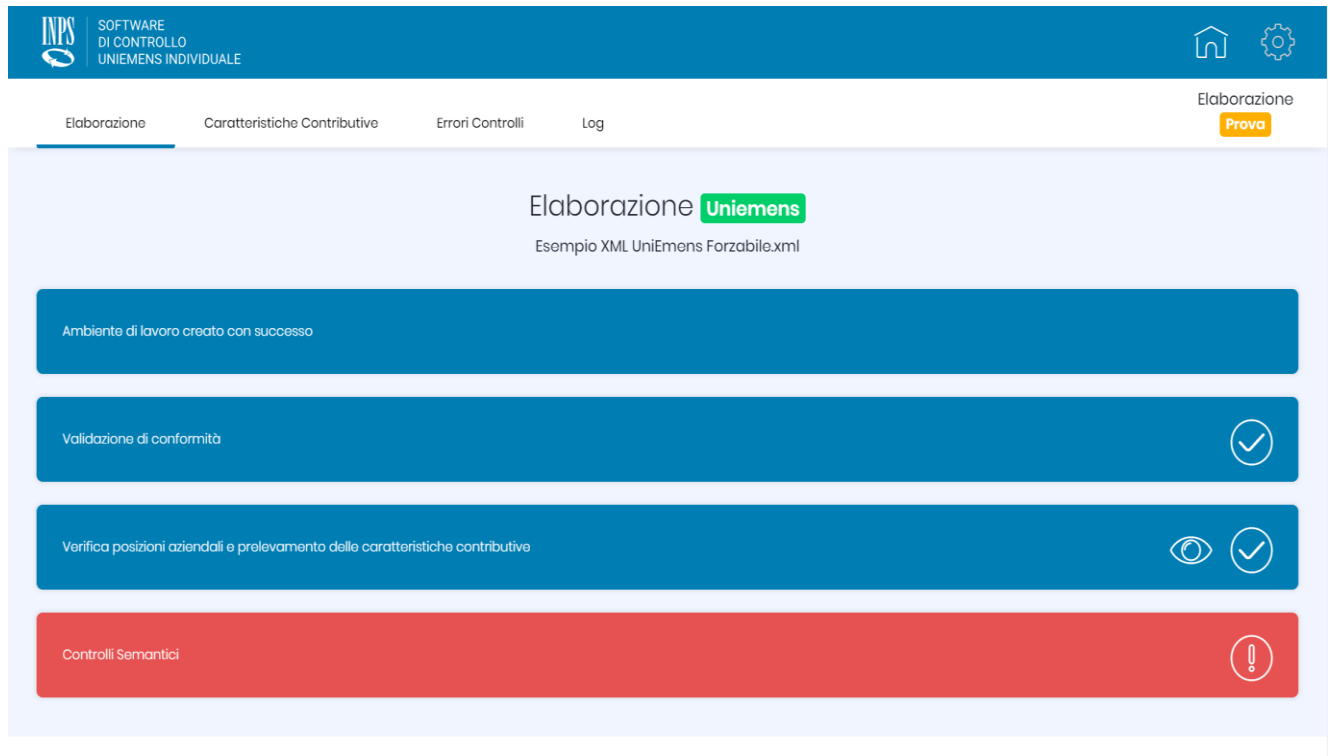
INPS SOFTWARE DI CONTROLLO UNIEMENS INDIVIDUALE

Elaborazione Caratteristiche Contributive Errori Controlli Log

Elaborazione
Prova

Elaborazione Uniemens

Esempio XML UniEmens Forzabile.xml

Ambiente di lavoro creato con successo

Validazione di conformità

Verifica posizioni aziendali e prelevamento delle caratteristiche contributive

Controlli Semantici